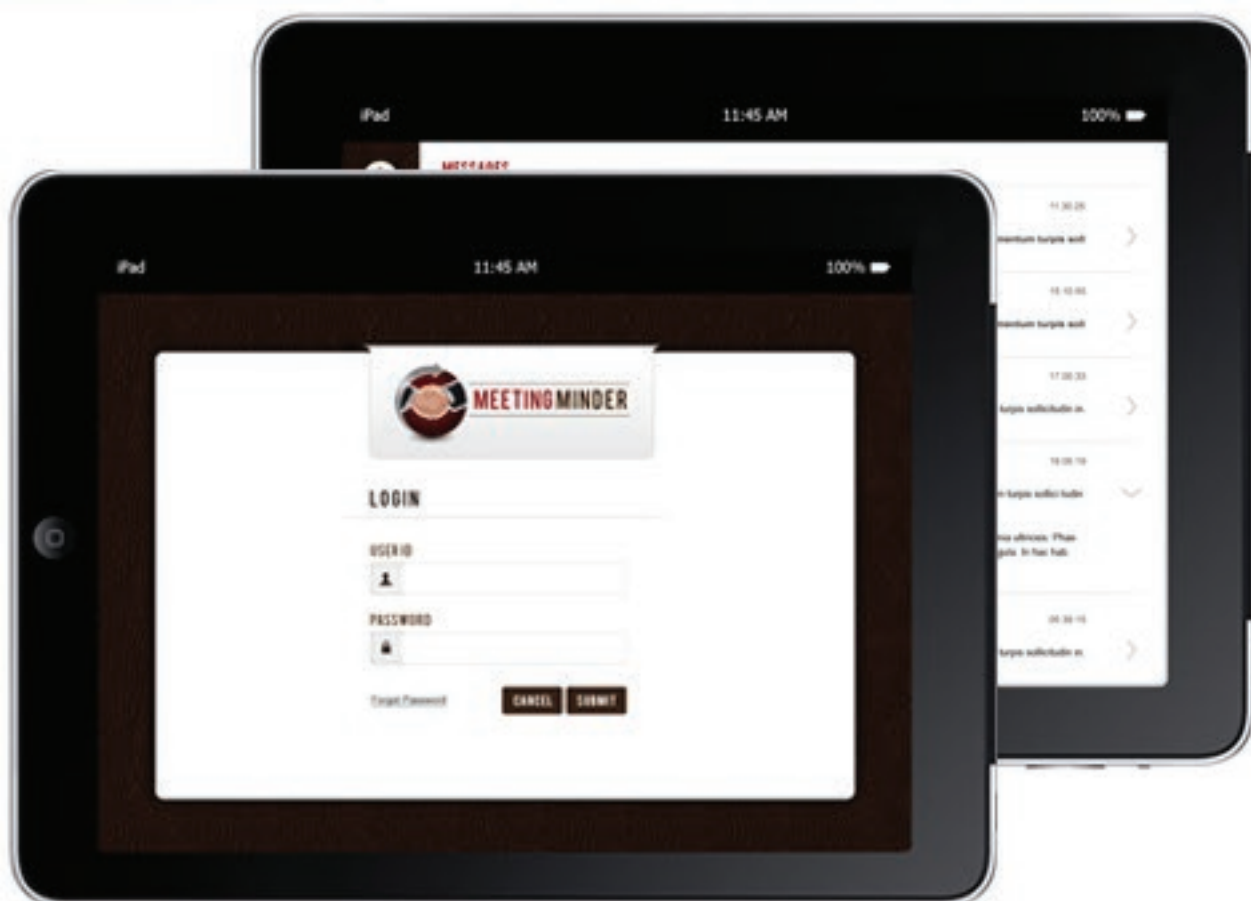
iPad

11:45 AM

100%

MESSAGES

11:30:26

mentum turpis sodi

15:10:55

mentum turpis sodi

17:00:33

turpis sollicitudin m.

18:05:19

n turpis sollicitudin

nia ultrices. Phas gula. In hac hab.

05:30:15

turpis sollicitudin m.

iPad

11:45 AM

100%

MEETINGMINDER

LOGIN

USER ID

PASSWORD

Forgot Password

CANCEL

SUBMIT